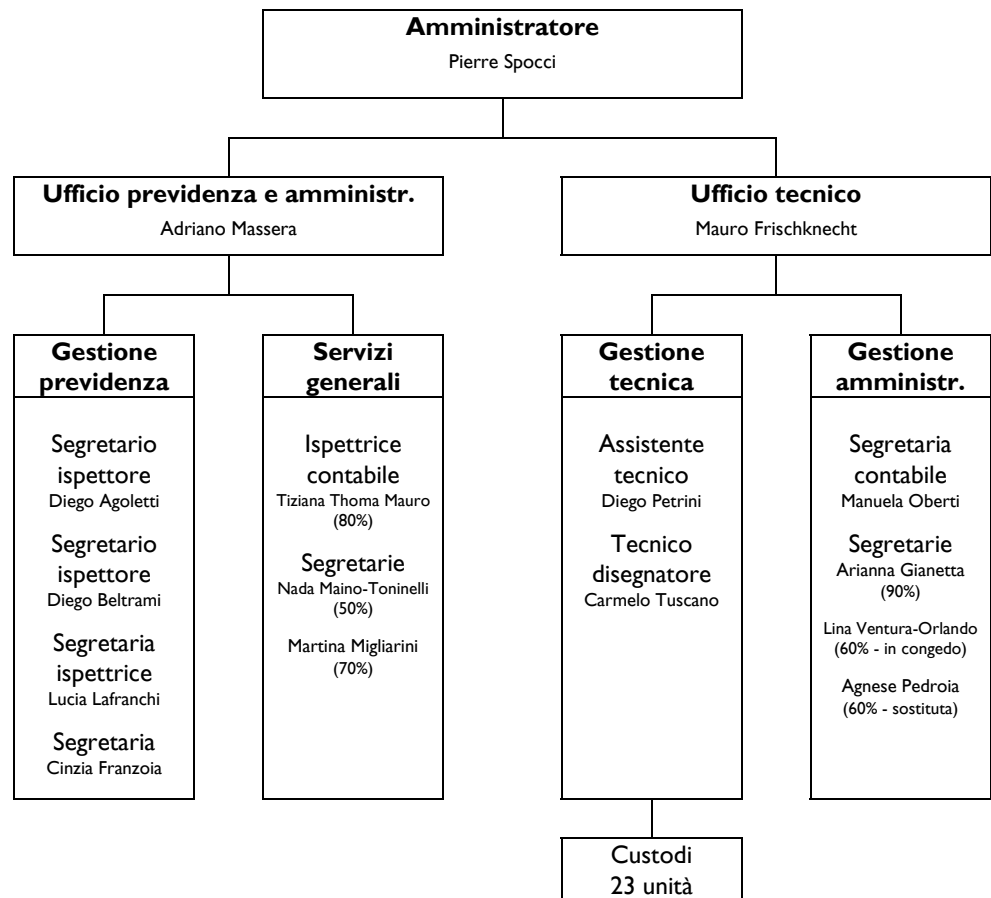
Amministratore
Pierre Spocci

Ufficio previdenza e amministr.
Adriano Massera

Ufficio tecnico
Mauro Frischknecht

Gestione previdenza

Segretario ispettore
Diego Agoletti

Segretario ispettore
Diego Beltrami

Segretaria ispettrice
Lucia Lafranchi

Segretaria
Cinzia Franzoia

Servizi generali

Ispettrice contabile
Tiziana Thoma Mauro
(80%)

Segretarie
Nada Maino-Toninelli
(50%)

Martina Migliarini
(70%)

Gestione tecnica

Assistente tecnico
Diego Petrini

Tecnico disegnatore
Carmelo Tuscano

Gestione amministr.

Segretaria contabile
Manuela Oberti

Segretarie
Arianna Gianetta
(90%)

Lina Ventura-Orlando
(60% - in congedo)

Agnese Pedroia
(60% - sostituta)

Custodi
23 unità